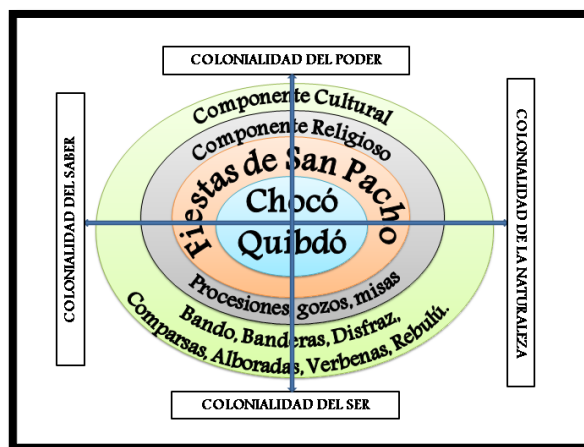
COLONIALIDAD DEL PODER

COLONIALIDAD DEL SABER

COLONIALIDAD DE LA NATURALEZA

Componente Cultural

Componente Religioso

Fiestas de San Pacho

Chocó

Quibdó

Procesiones, gozos, misas

Bando, Banderas, Disfraz, Comparsas, Alboradas, Verbenas, Rebulú.

COLONIALIDAD DEL SER